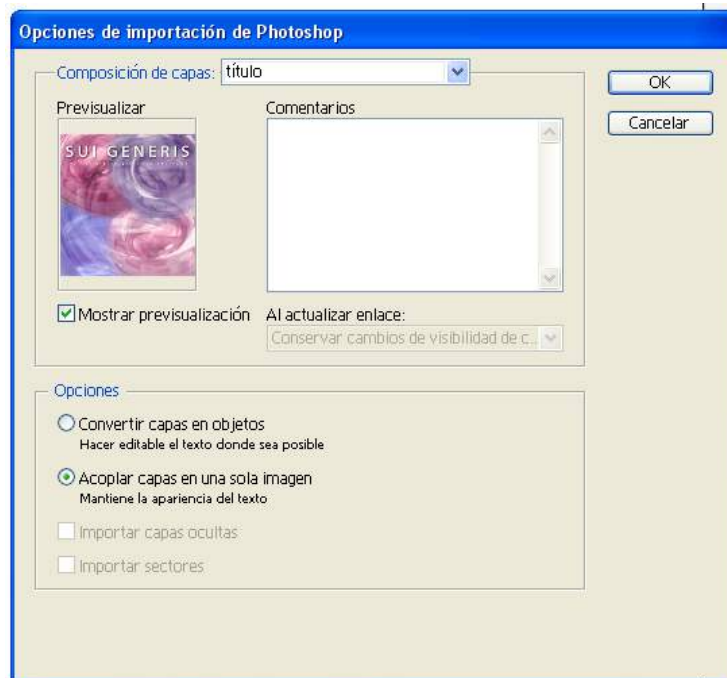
Opciones de importación de Photoshop

Composición de capas: título

OK

Cancelar

Previsualizar

Comentarios

SUI GENERIS

Mostrar previsualización

Al actualizar enlace:

Conservar cambios de visibilidad de c...

Opciones

Convertir capas en objetos
Hacer editable el texto donde sea posible

Acoplar capas en una sola imagen
Mantiene la apariencia del texto

Importar capas ocultas

Importar sectores